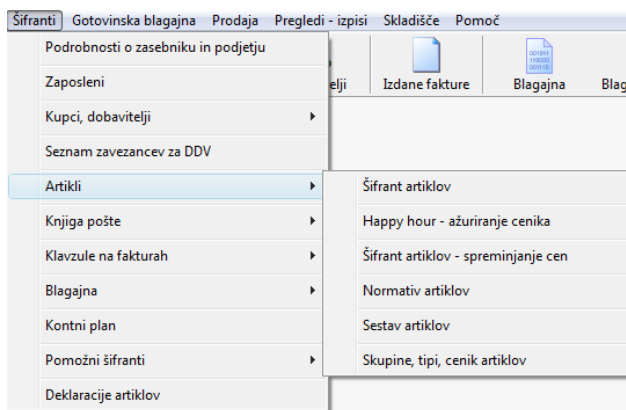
Šifranti Gotovinska blagajna Prodaja Pregledi - izpisi Skladišče Pomoč

Podrobnosti o zasebniku in podjetju
Zaposleni
Kupci, dobavitelji
Seznam zavezancev za DDV
Artikli
Knjiga pošte
Klavzule na fakturah
Blagajna
Kontni plan
Pomožni šifranti
Deklaracije artiklov

elji Izdane fakture Blagajna Blag

Šifrant artiklov
Happy hour - ažuriranje cenika
Šifrant artiklov - spreminjanje cen
Normativ artiklov
Sestav artiklov
Skupine, tipi, cenik artiklov